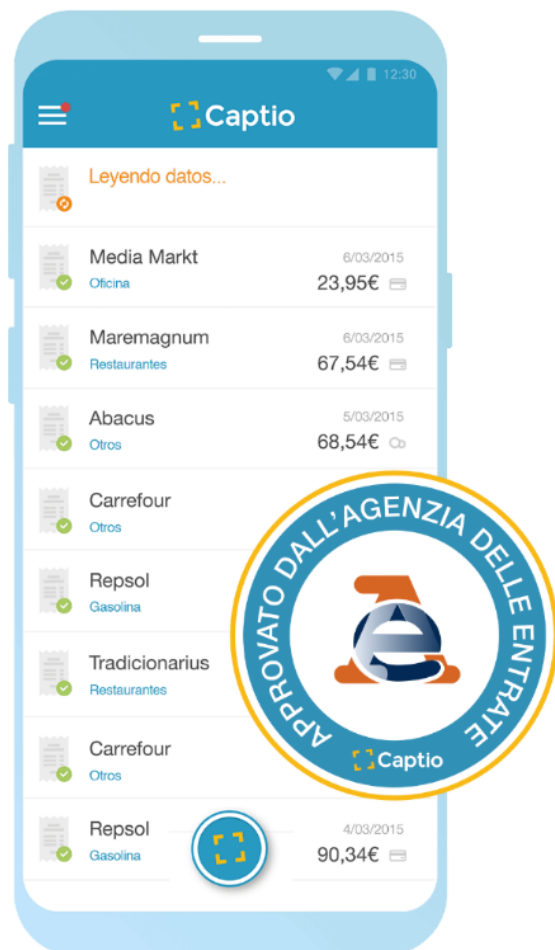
12:30

Captio

Leyendo datos...

Media Markt
Oficina
6/03/2015
23,95€

Maremagnum
Restaurantes
6/03/2015
67,54€

Abacus
Otros
5/03/2015
68,54€

Carrefour
Otros

Repsol
Gasolina

Tradicionarius
Restaurantes

Carrefour
Otros

Repsol
Gasolina
4/03/2015
90,34€

APPROVATO DALL'AGENZIA DELLE ENTRATE
Captio